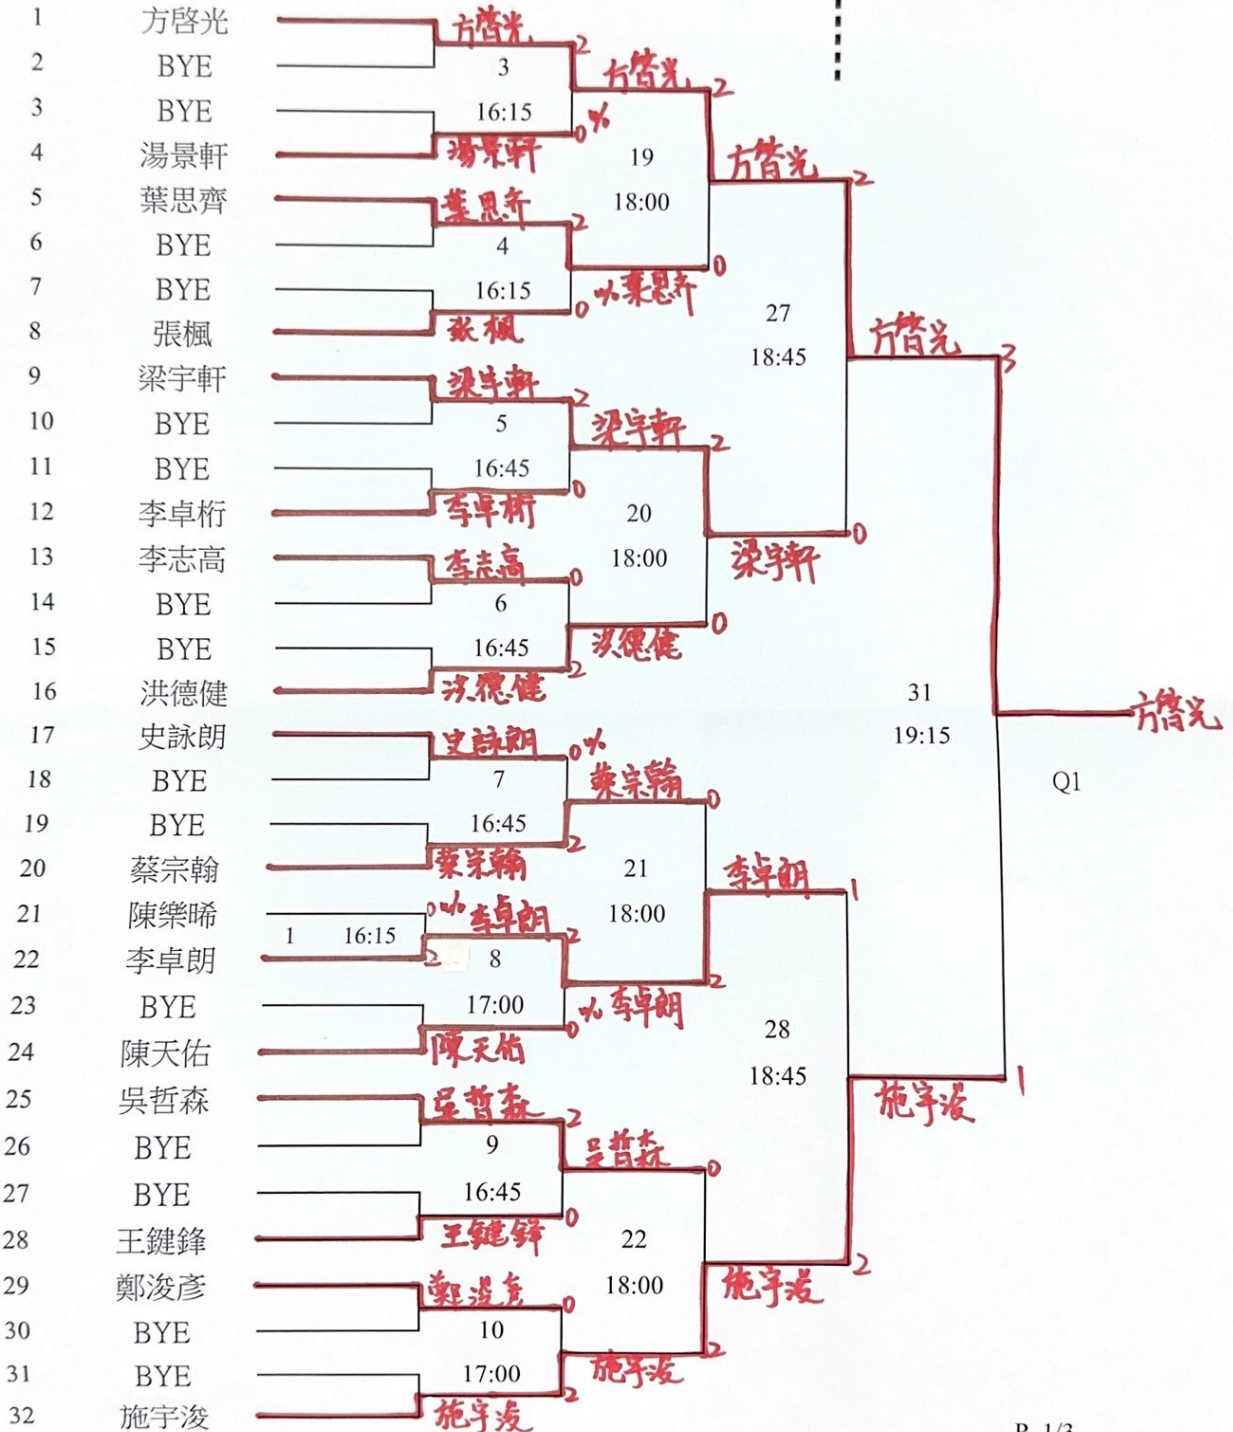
1 方啓光
2 BYE
3 BYE
4 湯景軒
5 葉思齊
6 BYE
7 BYE
8 張楓
9 梁宇軒
10 BYE
11 BYE
12 李卓桁
13 李志高
14 BYE
15 BYE
16 洪德健
17 史詠朗
18 BYE
19 BYE
20 蔡宗翰
21 陳樂晞
22 李卓朗
23 BYE
24 陳天佑
25 吳哲森
26 BYE
27 BYE
28 王鍵鋒
29 鄭浚彥
30 BYE
31 BYE
32 施宇浚

方啓光 2
3
16:15
湯景軒 0
方啓光 2
19
18:00
葉思齊 2
4
16:15
張楓 0
葉思齊 0
方啓光 2
27
18:45
梁宇軒 2
5
16:45
李卓桁 0
梁宇軒 2
20
18:00
李志高 0
6
16:45
洪德健 2
洪德健 0
梁宇軒 0
方啓光 3
31
19:15
方啓光
Q1
史詠朗 0
7
16:45
蔡宗翰 2
蔡宗翰 0
21
18:00
1 16:15
0 李卓朗 2
8
17:00
陳天佑 0
李卓朗 2
李卓朗 1
28
18:45
吳哲森 2
9
16:45
王鍵鋒 0
吳哲森 0
22
18:00
鄭浚彥 0
10
17:00
施宇浚 2
施宇浚 2
施宇浚 2
施宇浚 1
P. 1/3